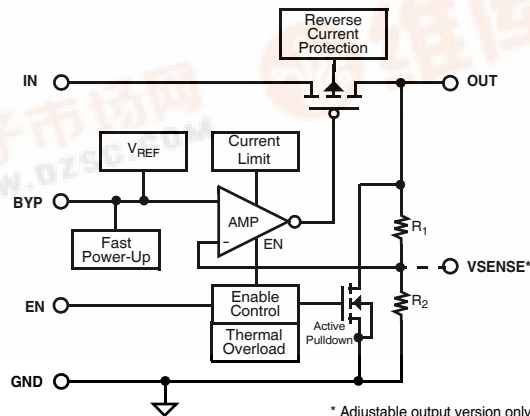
Reverse Current Protection

IN

OUT

$V_{REF}$

Current Limit

BYP

AMP

–

EN

$R_1$

Fast Power-Up

VSENSE*

EN

Enable Control

$R_2$

Thermal Overload

Active Pulldown

GND

www.DZSC.COM

* Adjustable output version only